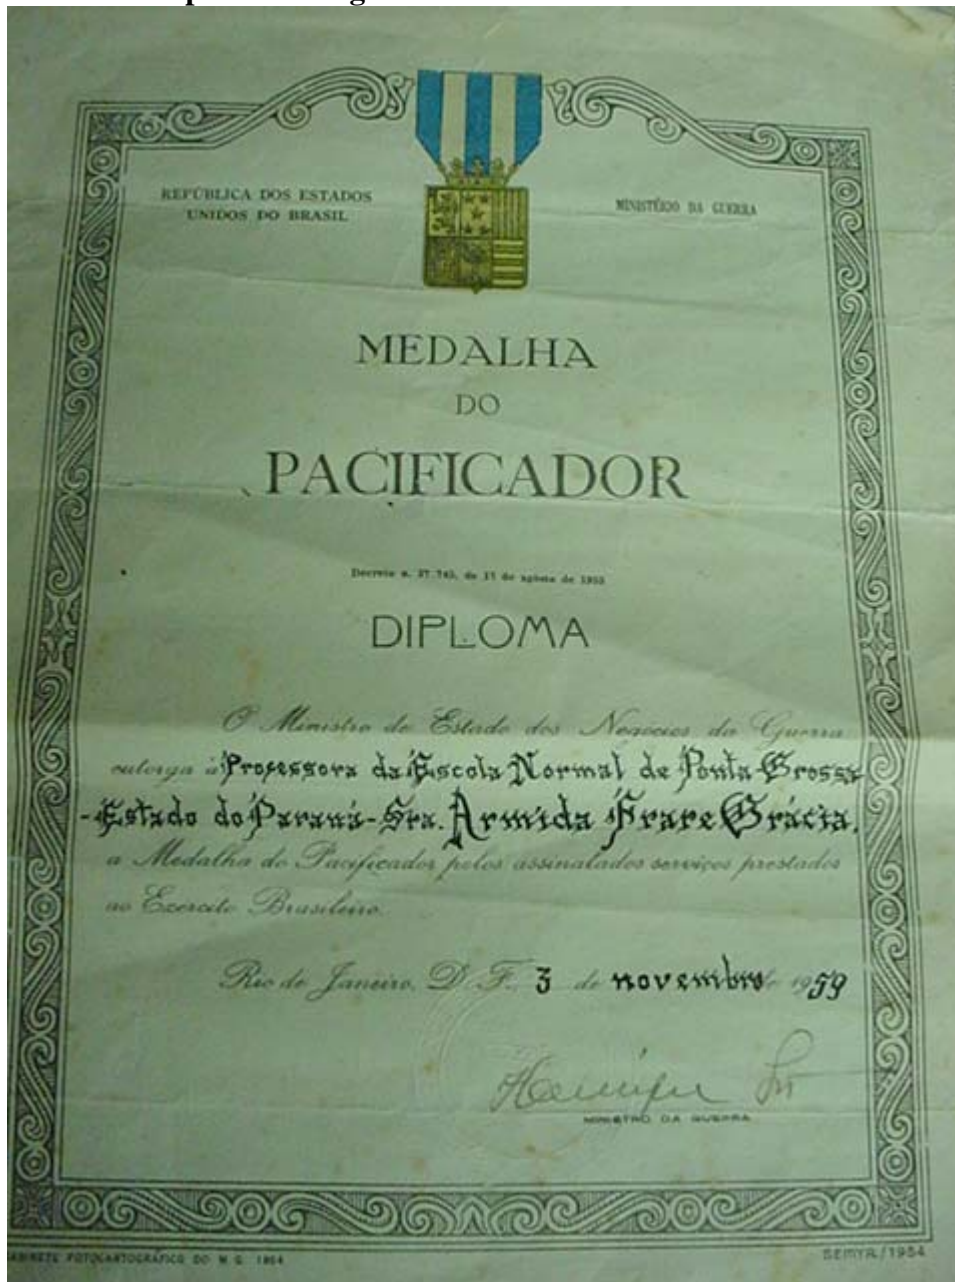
REPÚBLICA DOS ESTADOS UNIDOS DO BRASIL

MINISTÉRIO DA GUERRA

MEDALHA
DO
PACIFICADOR

Decreto n. 37.745, de 25 de agosto de 1955

DIPLOMA

O Ministro de Estado dos Negocios da Guerra outorga à Professora da Escola Normal de Ponta Grossa - Estado do Paraná - Sra. Armida Frare Grácia, a Medalha do Pacificador pelos assinalados serviços prestados ao Exercito Brasileiro.

Rio de Janeiro, D. F. 3 de novembro de 1959

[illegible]
MINISTRO DA GUERRA

GABINETE FOTOCARTOGRÁFICO DO M. G. 1954

SEMYR/1954